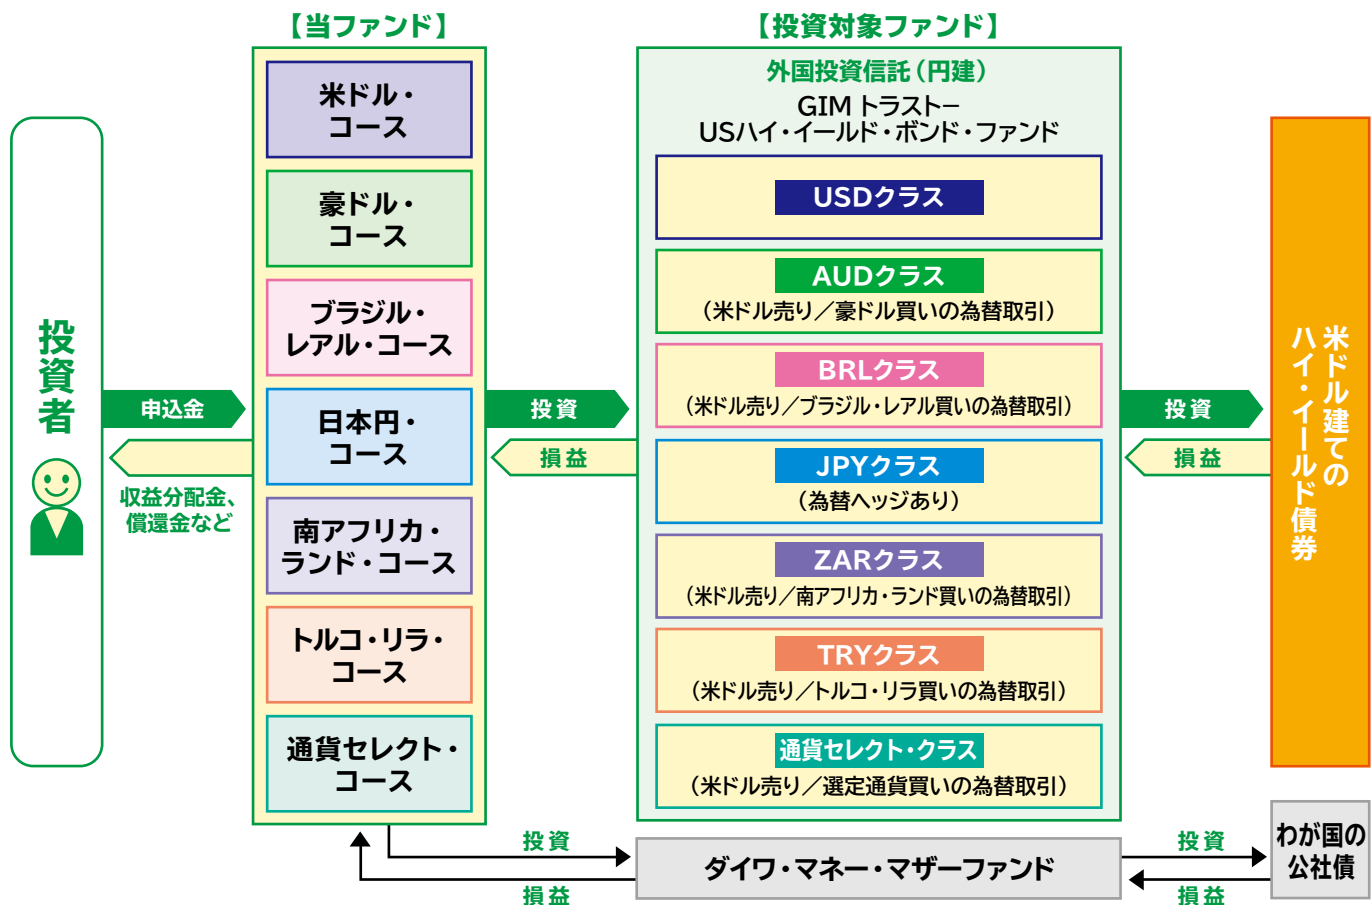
【当ファンド】

【投資対象ファンド】

投資者

申込金

収益分配金、償還金など

米ドル・コース

豪ドル・コース

ブラジル・レアル・コース

日本円・コース

南アフリカ・ランド・コース

トルコ・リラ・コース

通貨セレクト・コース

投資

損益

外国投資信託（円建）
GIM トラストー
USハイ・イールド・ボンド・ファンド

USDクラス

AUDクラス
（米ドル売り／豪ドル買いの為替取引）

BRLクラス
（米ドル売り／ブラジル・レアル買いの為替取引）

JPYクラス
（為替ヘッジあり）

ZARクラス
（米ドル売り／南アフリカ・ランド買いの為替取引）

TRYクラス
（米ドル売り／トルコ・リラ買いの為替取引）

通貨セレクト・クラス
（米ドル売り／選定通貨買いの為替取引）

投資

損益

米ドル建てのハイ・イールド債券

投資

損益

ダイワ・マネー・マザーファンド

投資

損益

わが国の公社債